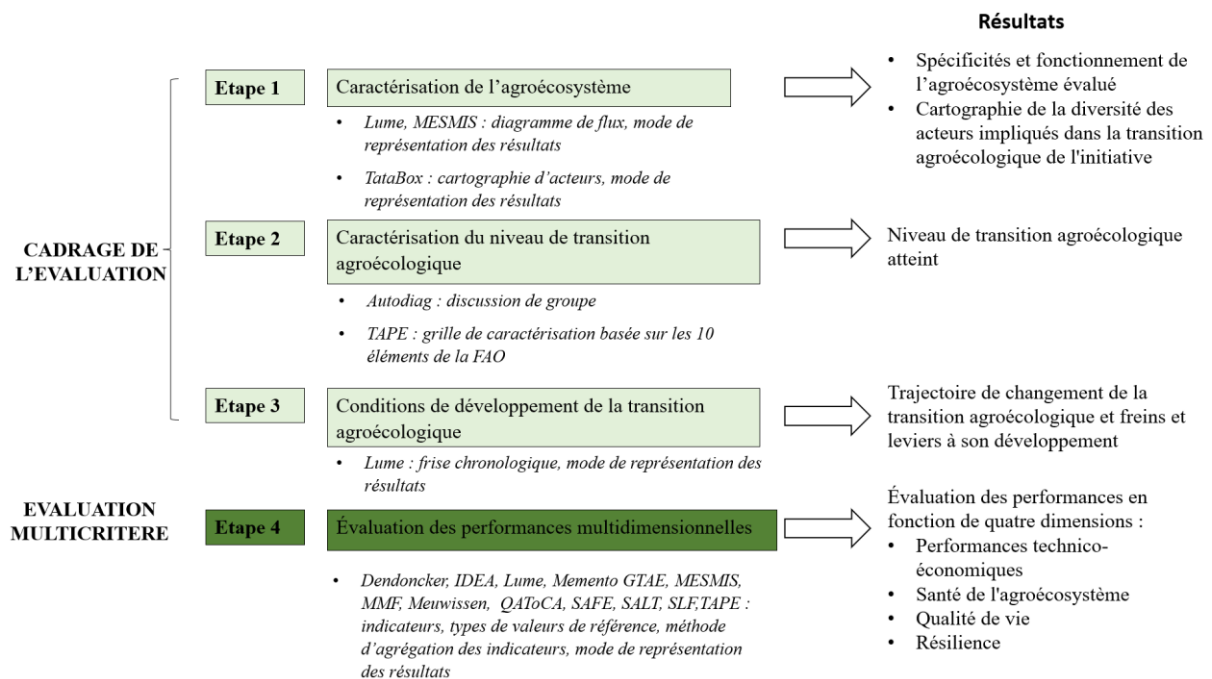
Résultats

CADRAGE DE L'EVALUATION

Etape 1

Caractérisation de l'agroécosystème

• Lume, MESMIS : diagramme de flux, mode de représentation des résultats

• TataBox : cartographie d'acteurs, mode de représentation des résultats

• Spécificités et fonctionnement de l'agroécosystème évalué
• Cartographie de la diversité des acteurs impliqués dans la transition agroécologique de l'initiative

Etape 2

Caractérisation du niveau de transition agroécologique

• Autodiag : discussion de groupe

• TAPE : grille de caractérisation basée sur les 10 éléments de la FAO

Niveau de transition agroécologique atteint

Etape 3

Conditions de développement de la transition agroécologique

• Lume : frise chronologique, mode de représentation des résultats

Trajectoire de changement de la transition agroécologique et freins et leviers à son développement

EVALUATION MULTICRITERE

Etape 4

Évaluation des performances multidimensionnelles

• Dendoncker, IDEA, Lume, Memento GTAE, MESMIS, MMF, Meuwissen, QAToCA, SAFE, SALT, SLF,TAPE : indicateurs, types de valeurs de référence, méthode d'agrégation des indicateurs, mode de représentation des résultats

Évaluation des performances en fonction de quatre dimensions :
• Performances technico-économiques
• Santé de l'agroécosystème
• Qualité de vie
• Résilience